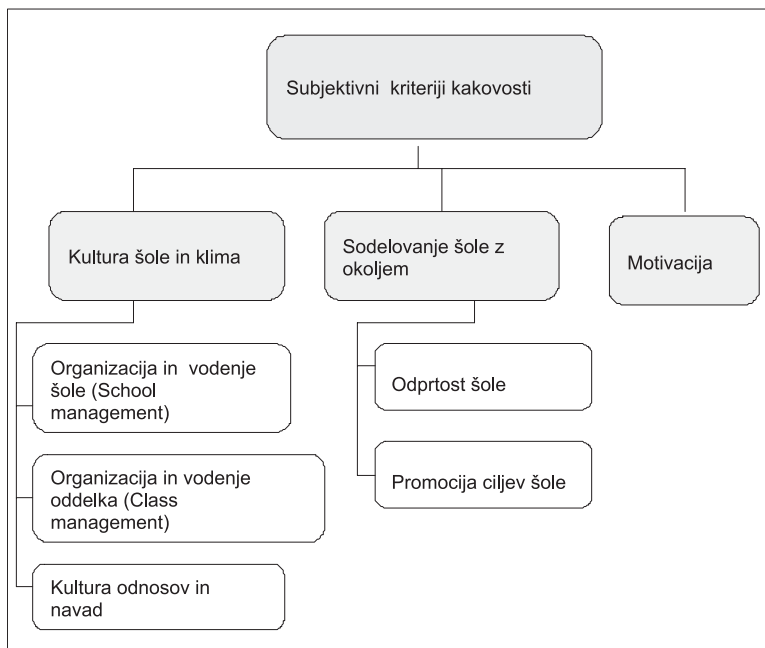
Subjektivni kriteriji kakovosti

Kultura šole in klima

Sodelovanje šole z okoljem

Motivacija

Organizacija in vodenje šole (School management)

Organizacija in vodenje oddelka (Class management)

Kultura odnosov in navad

Odprtost šole

Promocija ciljev šole